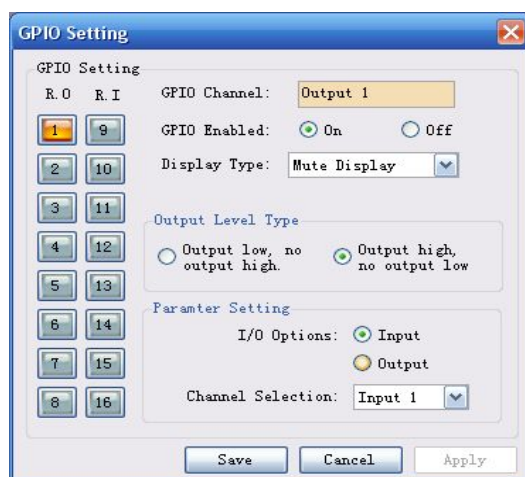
GPIO Setting

GPIO Setting

R.O R.I

1 9
2 10
3 11
4 12
5 13
6 14
7 15
8 16

GPIO Channel: Output 1

GPIO Enabled: On Off

Display Type: Mute Display

Output Level Type

Output low, no output high.

Output high, no output low

Paramter Setting

I/O Options: Input

Output

Channel Selection: Input 1

Save Cancel Apply